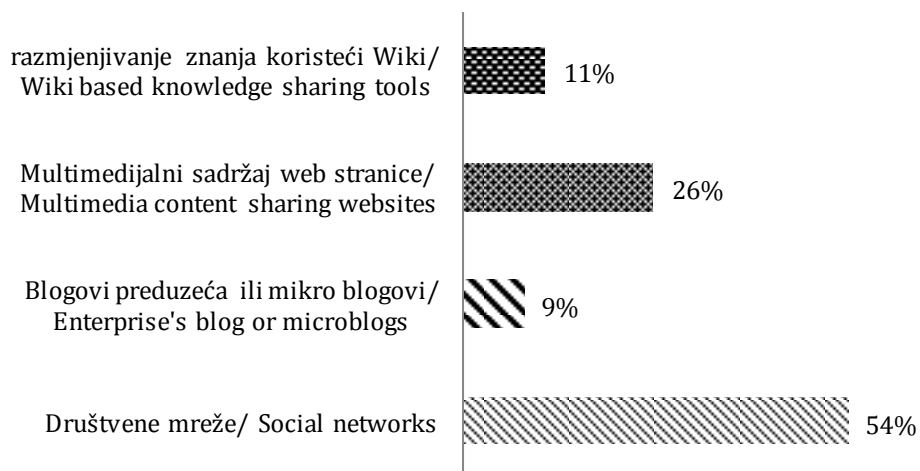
razmjenjivanje znanja koristeći Wiki/ Wiki based knowledge sharing tools
11%

Multimedijalni sadržaj web stranice/ Multimedia content sharing websites
26%

Blogovi preduzeća ili mikro blogovi/ Enterprise's blog or microblogs
9%

Društvene mreže/ Social networks
54%